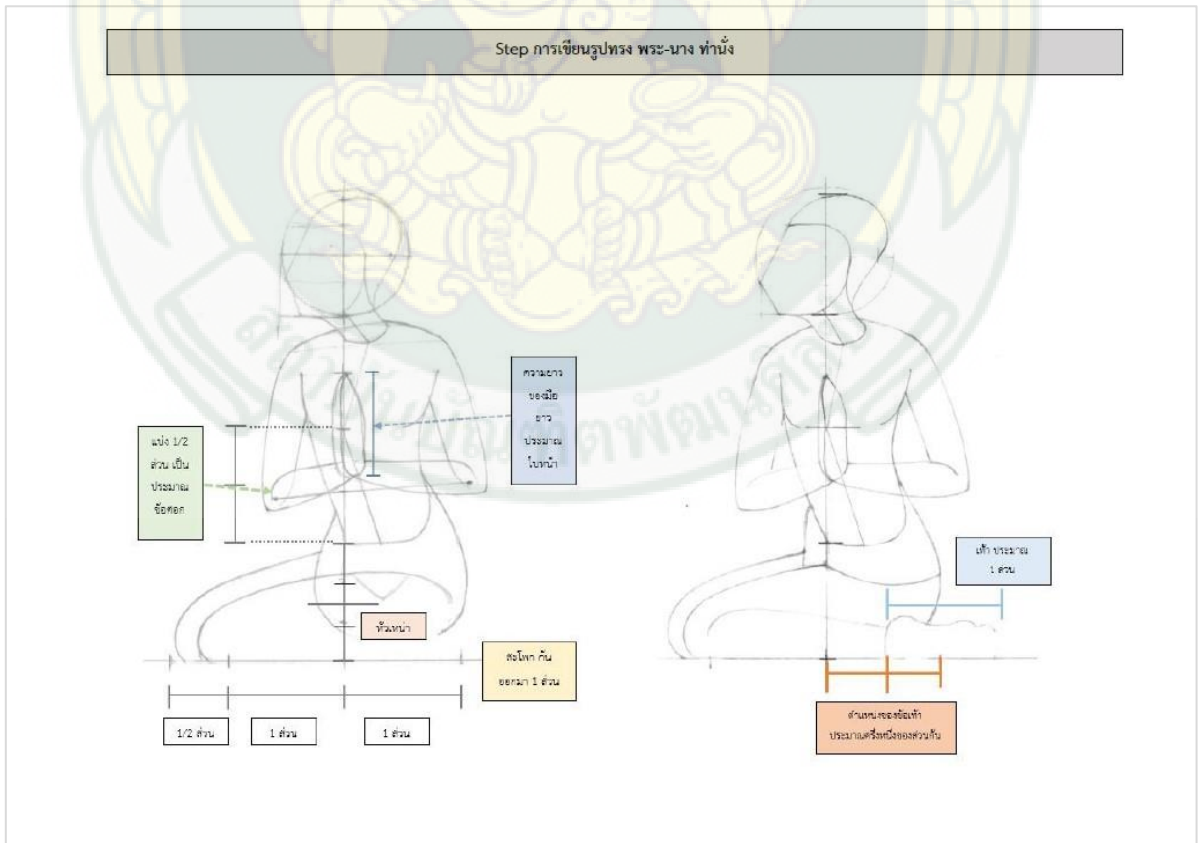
Step การเขียนรูปทรง พระ-นาง ท่านั่ง

ความยาวของมือยาวประมาณใบหน้า

แบ่ง 1/2 ส่วน เป็นประมาณข้อศอก

หัวเข่า

สะโพก ก้น ออกมา 1 ส่วน

1/2 ส่วน

1 ส่วน

1 ส่วน

เท้า ประมาณ 1 ส่วน

ตำแหน่งของข้อเท้าประมาณครึ่งหนึ่งของส่วนก้น